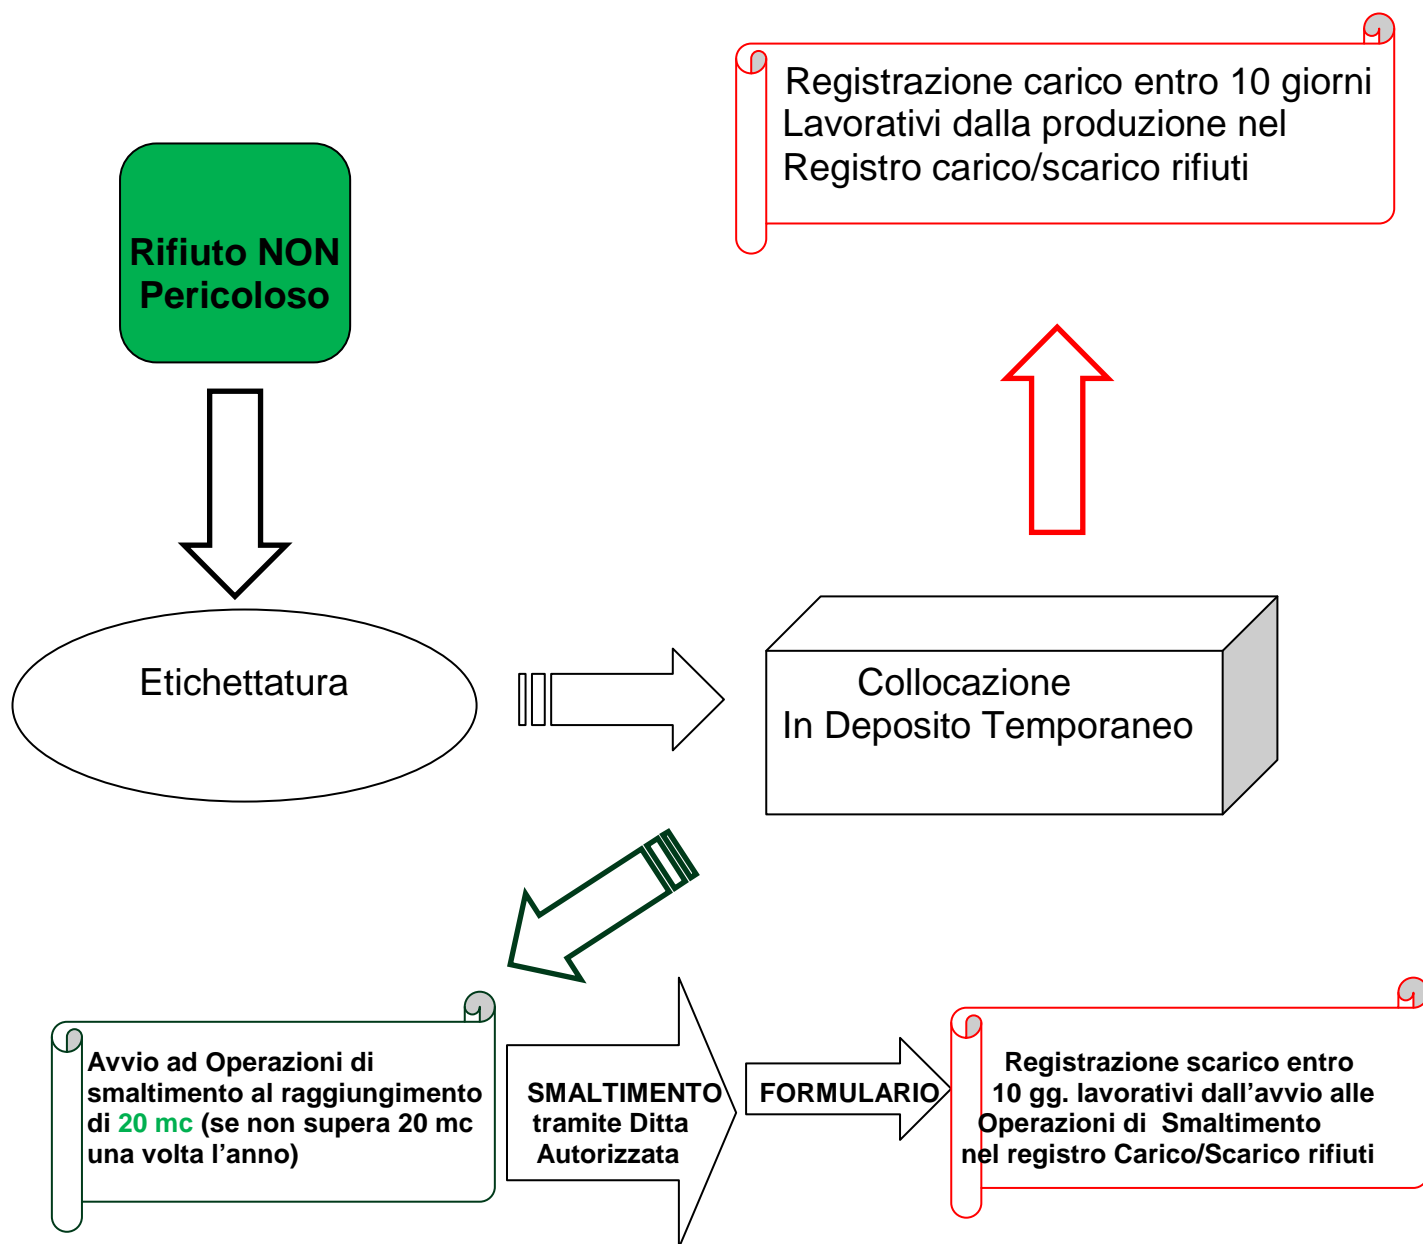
Registrazione carico entro 10 giorni Lavorativi dalla produzione nel Registro carico/scarico rifiuti

Rifiuto NON Pericoloso

Etichettatura

Collocazione In Deposito Temporaneo

Avvio ad Operazioni di smaltimento al raggiungimento di 20 mc (se non supera 20 mc una volta l'anno)

SMALTIMENTO tramite Ditta Autorizzata

FORMULARIO

Registrazione scarico entro 10 gg. lavorativi dall'avvio alle Operazioni di Smaltimento nel registro Carico/Scarico rifiuti